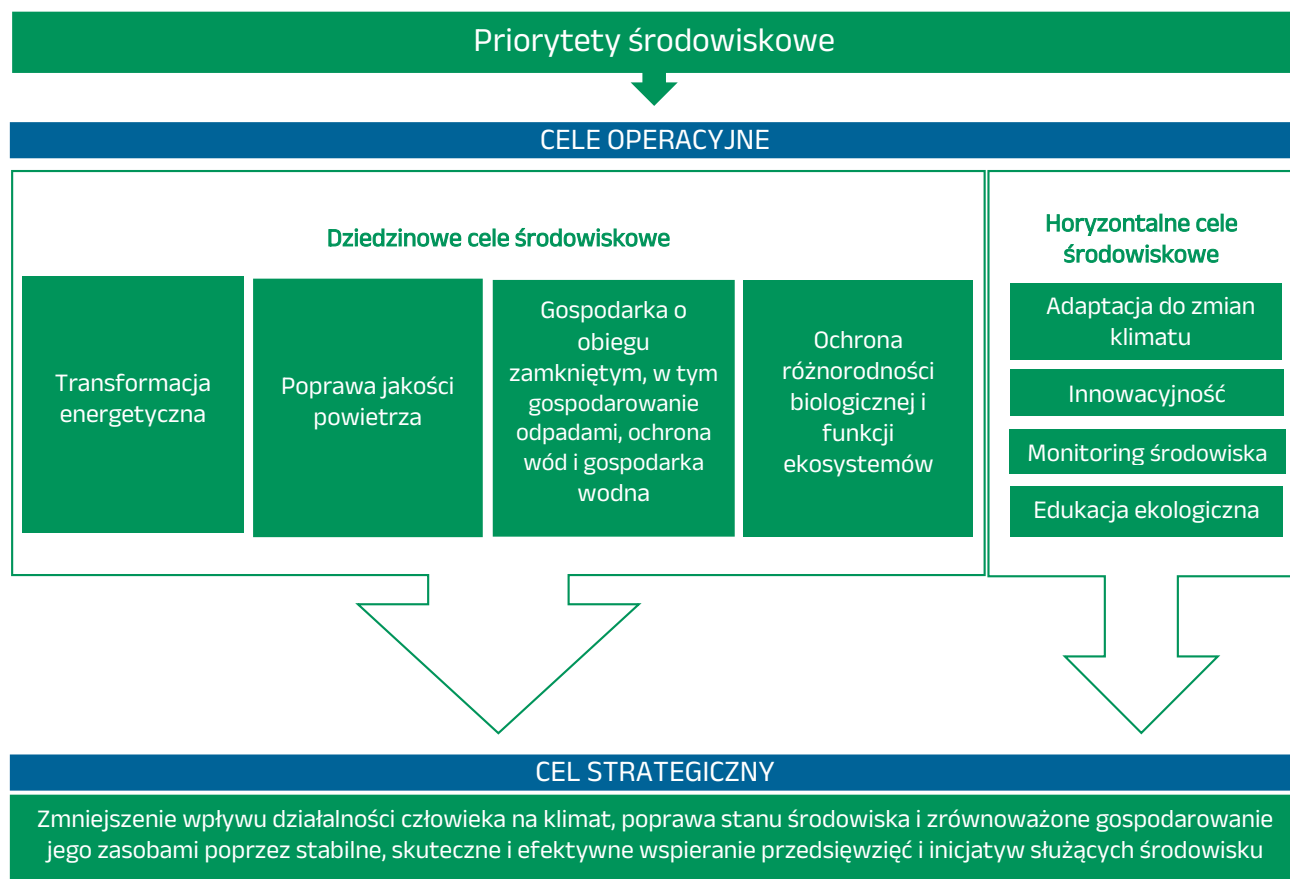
Priorytety środowiskowe

CELE OPERACYJNE

Dziedzinowe cele środowiskowe

Transformacja energetyczna

Poprawa jakości powietrza

Gospodarka o obiegu zamkniętym, w tym gospodarowanie odpadami, ochrona wód i gospodarka wodna

Ochrona różnorodności biologicznej i funkcji ekosystemów

Horyzontalne cele środowiskowe

Adaptacja do zmian klimatu

Innowacyjność

Monitoring środowiska

Edukacja ekologiczna

CEL STRATEGICZNY

Zmniejszenie wpływu działalności człowieka na klimat, poprawa stanu środowiska i zrównoważone gospodarowanie jego zasobami poprzez stabilne, skuteczne i efektywne wspieranie przedsięwzięć i inicjatyw służących środowisku